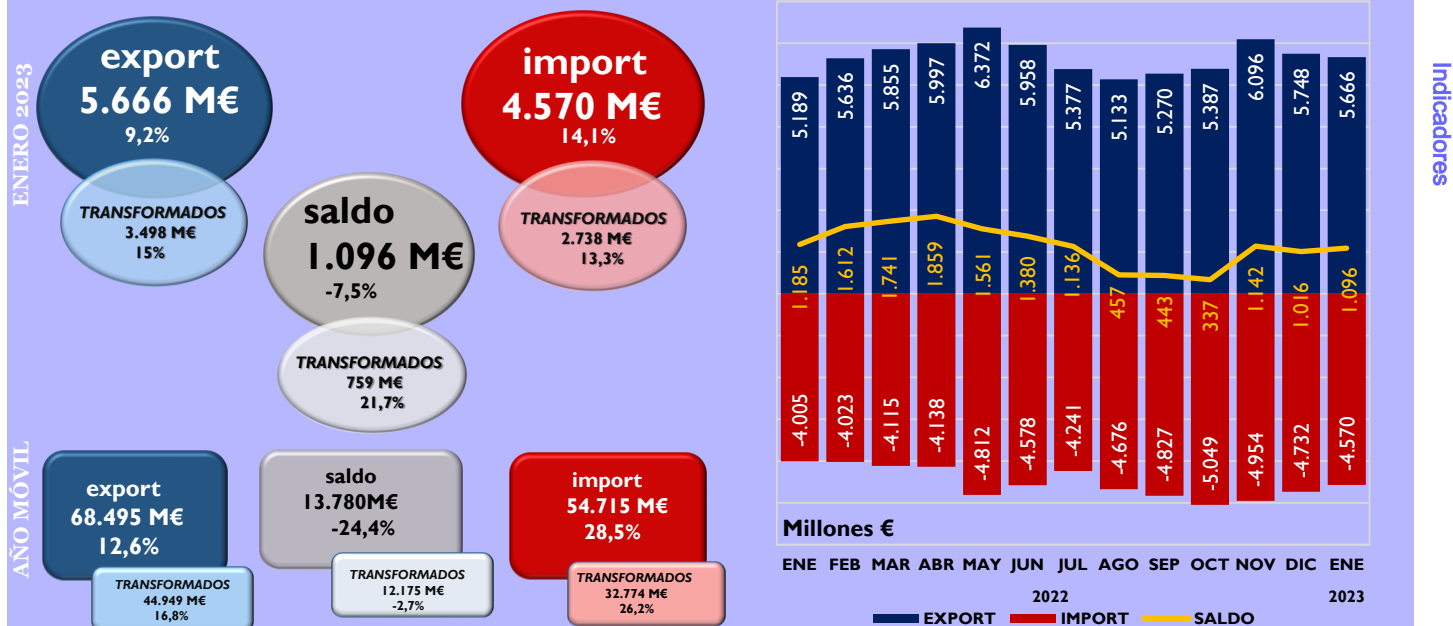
ENERO 2023

export
5.666 M€
9,2%

TRANSFORMADOS
3.498 M€
15%

saldo
1.096 M€
-7,5%

TRANSFORMADOS
759 M€
21,7%

import
4.570 M€
14,1%

TRANSFORMADOS
2.738 M€
13,3%

AÑO MÓVIL

export
68.495 M€
12,6%

TRANSFORMADOS
44.949 M€
16,8%

saldo
13.780M€
-24,4%

TRANSFORMADOS
12.175 M€
-2,7%

import
54.715 M€
28,5%

TRANSFORMADOS
32.774 M€
26,2%

| | ENE | FEB | MAR | ABR | MAY | JUN | JUL | AGO | SEP | OCT | NOV | DIC | ENE |
|---|---|---|---|---|---|---|---|---|---|---|---|---|---|
| EXPORT | 5.189 | 5.636 | 5.855 | 5.997 | 6.372 | 5.958 | 5.377 | 5.133 | 5.270 | 5.387 | 6.096 | 5.748 | 5.666 |
| SALDO | 1.185 | 1.612 | 1.741 | 1.859 | 1.561 | 1.380 | 1.136 | 457 | 443 | 337 | 1.142 | 1.016 | 1.096 |
| IMPORT | -4.005 | -4.023 | -4.115 | -4.138 | -4.812 | -4.578 | -4.241 | -4.676 | -4.827 | -5.049 | -4.954 | -4.732 | -4.570 |

Millones €

2022
2023

EXPORT IMPORT SALDO

Indicadores